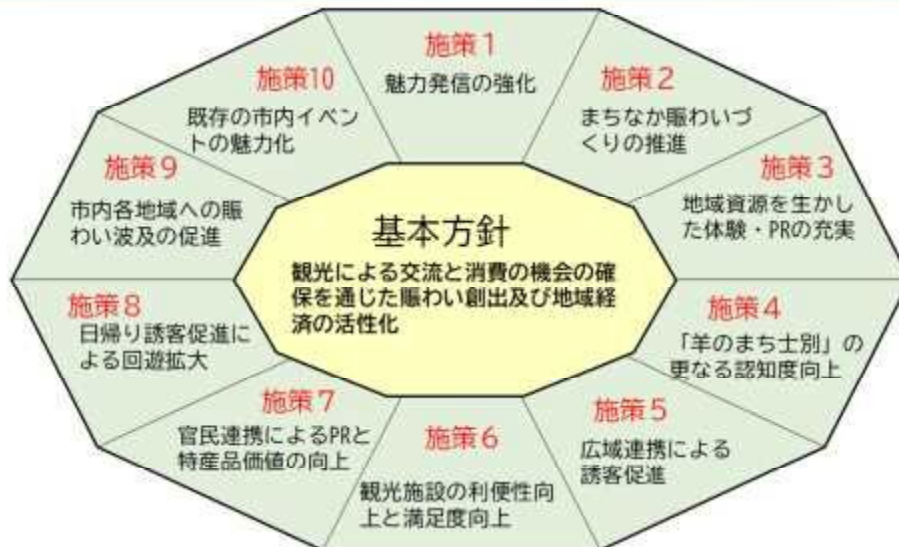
基本方針
観光による交流と消費の機会の確保を通じた賑わい創出及び地域経済の活性化

施策1
魅力発信の強化

施策2
まちなか賑わいづくりの推進

施策3
地域資源を生かした体験・PRの充実

施策4
「羊のまち士別」の更なる認知度向上

施策5
広域連携による誘客促進

施策6
観光施設の利便性向上と満足度向上

施策7
官民連携によるPRと特産品価値の向上

施策8
日帰り誘客促進による回遊拡大

施策9
市内各地域への賑わい波及の促進

施策10
既存の市内イベントの魅力化